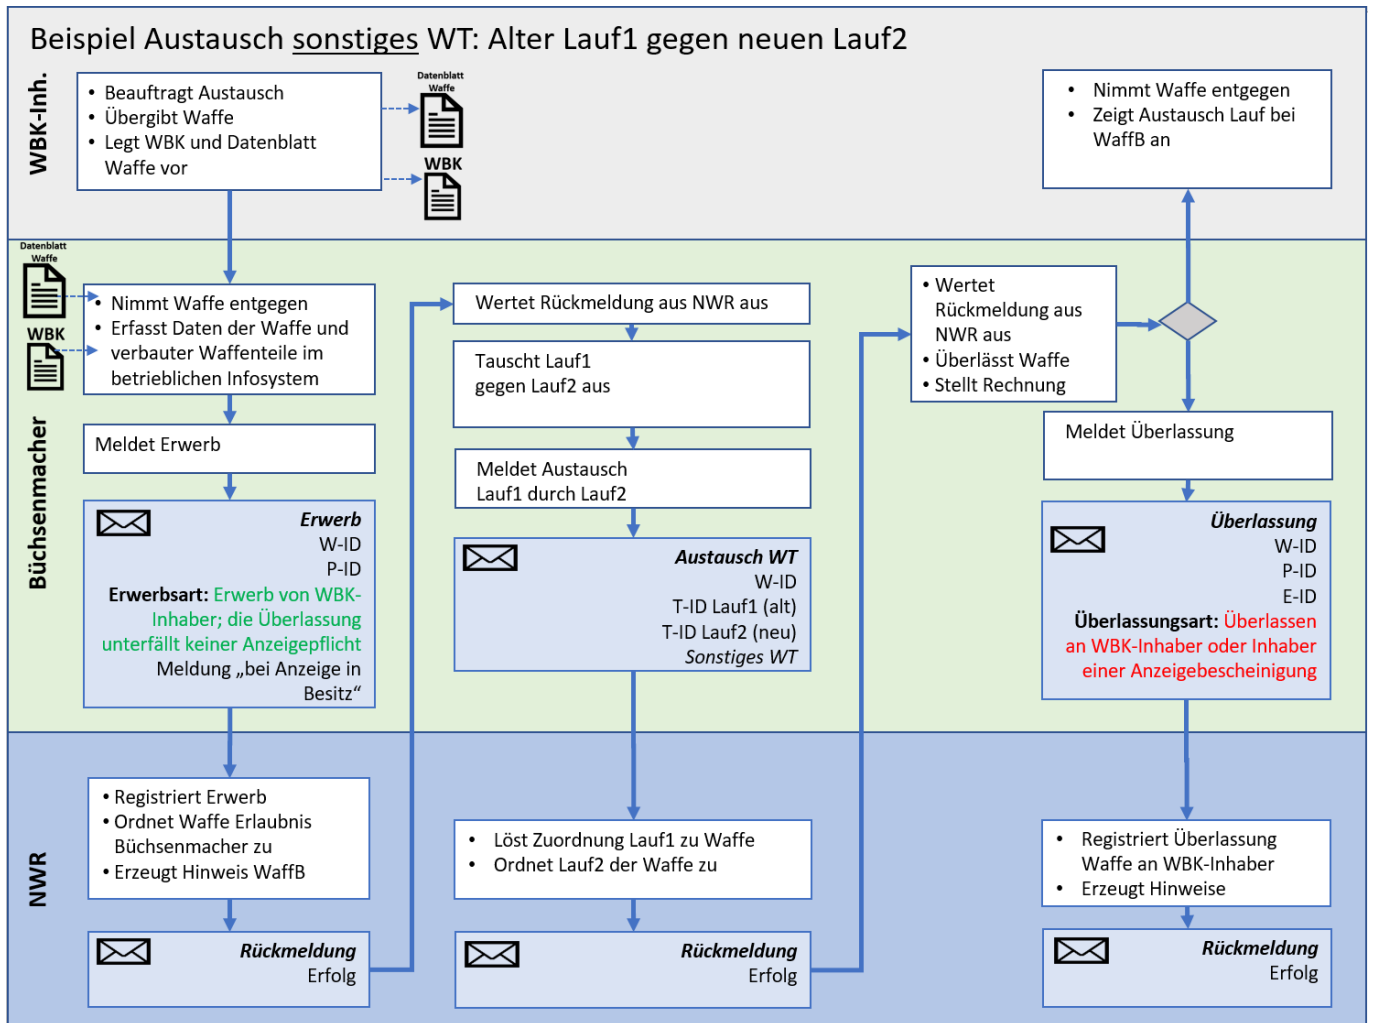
Beispiel Austausch sonstiges WT: Alter Lauf1 gegen neuen Lauf2

WBK-Inh.

- Beauftragt Austausch
- Übergibt Waffe
- Legt WBK und Datenblatt Waffe vor

Datenblatt Waffe

WBK

- Nimmt Waffe entgegen
- Zeigt Austausch Lauf bei WaffB an

Büchsenmacher

Datenblatt Waffe

WBK

- Nimmt Waffe entgegen
- Erfasst Daten der Waffe und verbauter Waffenteile im betrieblichen Infosystem

Meldet Erwerb

Erwerb
W-ID
P-ID
Erwerbsart: Erwerb von WBK-Inhaber; die Überlassung unterfällt keiner Anzeigepflicht
Meldung „bei Anzeige in Besitz“

Wertet Rückmeldung aus NWR aus

Tauscht Lauf1 gegen Lauf2 aus

Meldet Austausch Lauf1 durch Lauf2

Austausch WT
W-ID
T-ID Lauf1 (alt)
T-ID Lauf2 (neu)
Sonstiges WT

- Wertet Rückmeldung aus NWR aus
- Überlässt Waffe
- Stellt Rechnung

Meldet Überlassung

Überlassung
W-ID
P-ID
E-ID
Überlassungsart: Überlassen an WBK-Inhaber oder Inhaber einer Anzeigebescheinigung

NWR

- Registriert Erwerb
- Ordnet Waffe Erlaubnis Büchsenmacher zu
- Erzeugt Hinweis WaffB

Rückmeldung
Erfolg

- Löst Zuordnung Lauf1 zu Waffe
- Ordnet Lauf2 der Waffe zu

Rückmeldung
Erfolg

- Registriert Überlassung Waffe an WBK-Inhaber
- Erzeugt Hinweise

Rückmeldung
Erfolg